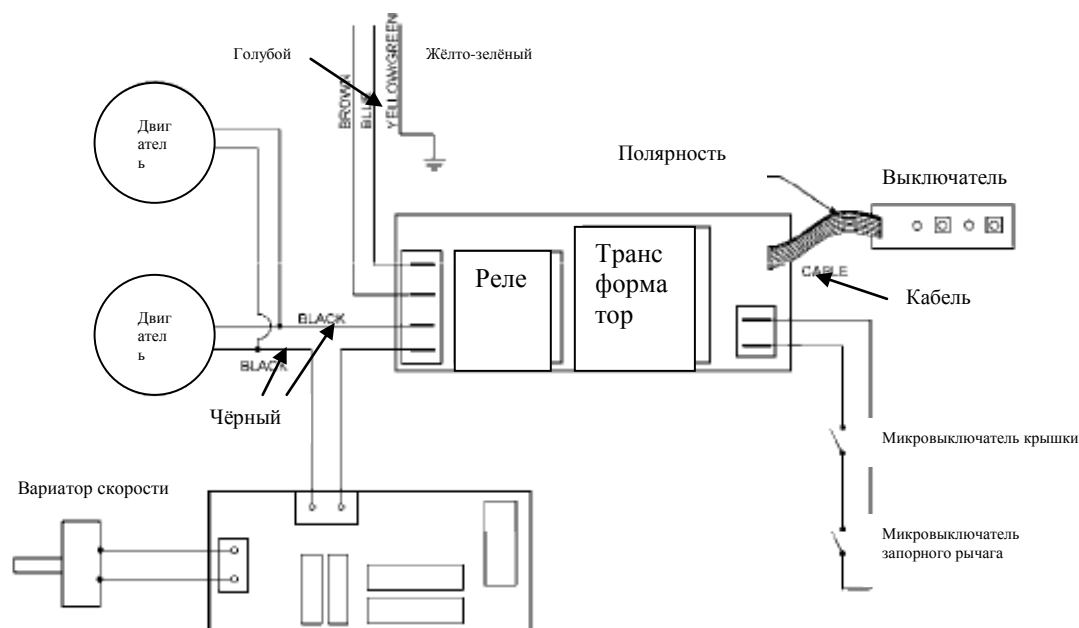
Голубой

BROWN
BLUE
YELLOWGREEN

Жёлто-зелёный

Двиг
ател
ь

Полярность

Выключатель

Реле

Транс
форма
тор

CABLE

Кабель

Двиг
ател
ь

BLACK

BLACK

Чёрный

Микровыключатель крышки

Вариатор скорости

Микровыключатель запорного рычага